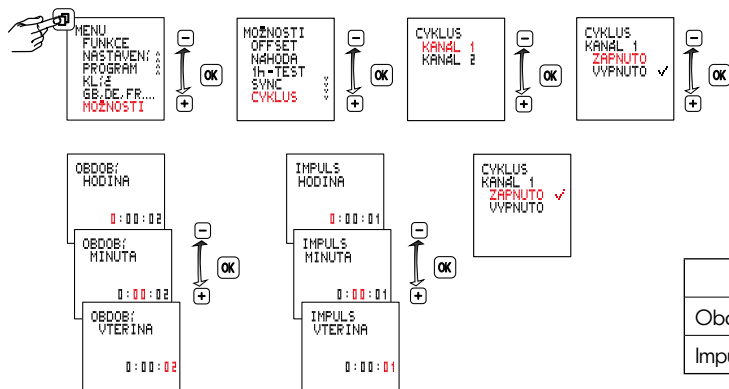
MENU
FUNKCE
NASTAVENÍ
PROGRAM
KL.Š
GB,DE,FR....
MOŽNOSTI

−
OK
+

MOŽNOSTI
OFFSET
NÁHODA
1h-TEST
SYNC
CYKLUS

−
OK
+

CYKLUS
KANÁL 1
KANÁL 2

−
OK
+

CYKLUS
KANÁL 1
ZAPNUTO
VYPNUTO ✓

−
OK

OBDOBÍ
HODINA
0:00:02

OBDOBÍ
MINUTA
0:00:02

OBDOBÍ
VTERINA
0:00:02

−
OK
+

IMPULS
HODINA
0:00:01

IMPULS
MINUTA
0:00:01

IMPULS
VTERINA
0:00:01

−
OK
+

CYKLUS
KANÁL 1
ZAPNUTO ✓
VYPNUTO

Obd
Impu